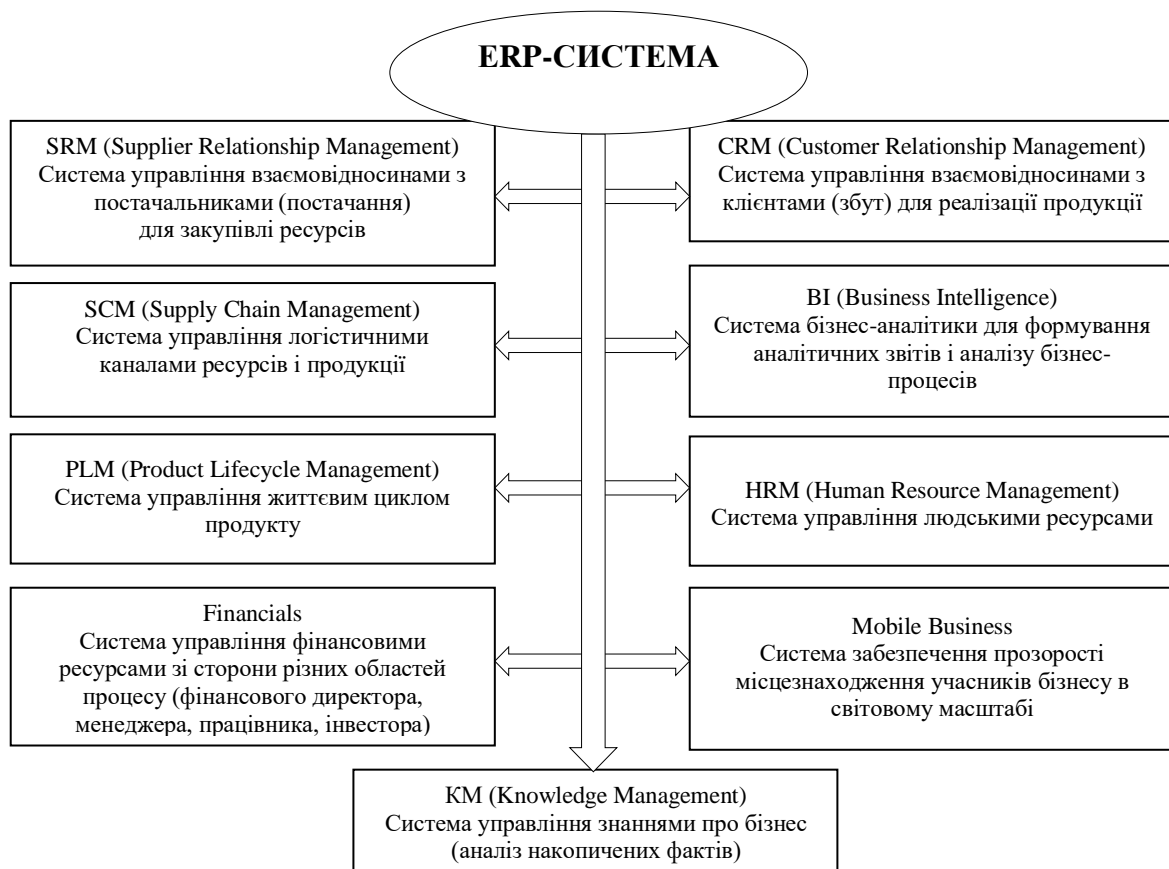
ERP-СИСТЕМА

SRM (Supplier Relationship Management)
Система управління взаємовідносинами з постачальниками (постачання) для закупівлі ресурсів

CRM (Customer Relationship Management)
Система управління взаємовідносинами з клієнтами (збут) для реалізації продукції

SCM (Supply Chain Management)
Система управління логістичними каналами ресурсів і продукції

BI (Business Intelligence)
Система бізнес-аналітики для формування аналітичних звітів і аналізу бізнес-процесів

PLM (Product Lifecycle Management)
Система управління життєвим циклом продукту

HRM (Human Resource Management)
Система управління людськими ресурсами

Financials
Система управління фінансовими ресурсами зі сторони різних областей процесу (фінансового директора, менеджера, працівника, інвестора)

Mobile Business
Система забезпечення прозорості місцезнаходження учасників бізнесу в світовому масштабі

KM (Knowledge Management)
Система управління знаннями про бізнес (аналіз накопичених фактів)